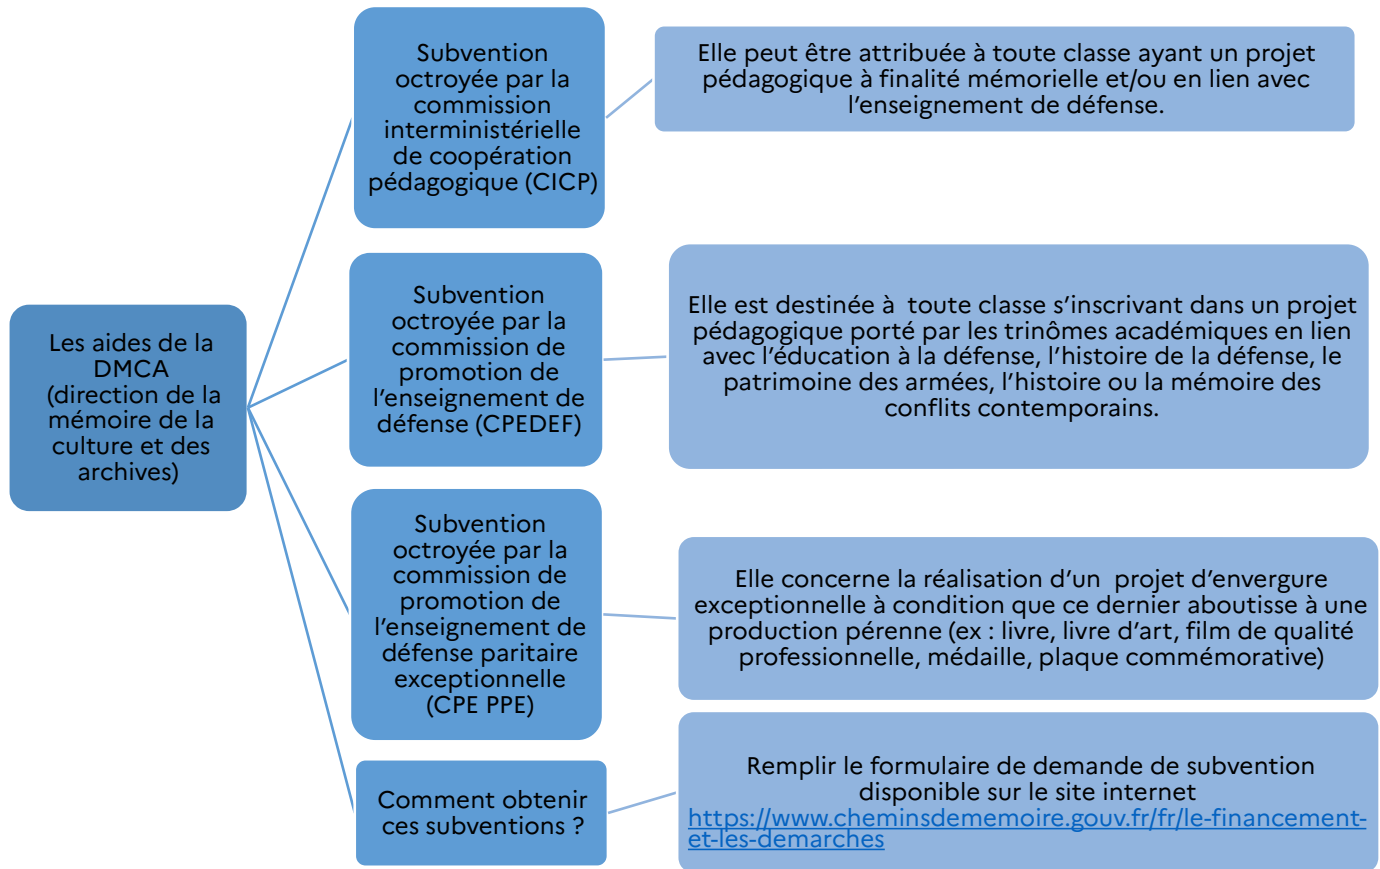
Les aides de la DMCA (direction de la mémoire de la culture et des archives)

Subvention octroyée par la commission interministérielle de coopération pédagogique (CICP)

Elle peut être attribuée à toute classe ayant un projet pédagogique à finalité mémorielle et/ou en lien avec l'enseignement de défense.

Subvention octroyée par la commission de promotion de l'enseignement de défense (CPEDEF)

Elle est destinée à toute classe s'inscrivant dans un projet pédagogique porté par les trinômes académiques en lien avec l'éducation à la défense, l'histoire de la défense, le patrimoine des armées, l'histoire ou la mémoire des conflits contemporains.

Subvention octroyée par la commission de promotion de l'enseignement de défense paritaire exceptionnelle (CPE PPE)

Elle concerne la réalisation d'un projet d'envergure exceptionnelle à condition que ce dernier aboutisse à une production pérenne (ex : livre, livre d'art, film de qualité professionnelle, médaille, plaque commémorative)

Comment obtenir ces subventions ?

Remplir le formulaire de demande de subvention disponible sur le site internet https://www.cheminsdememoire.gouv.fr/fr/le-financement-et-les-demarches